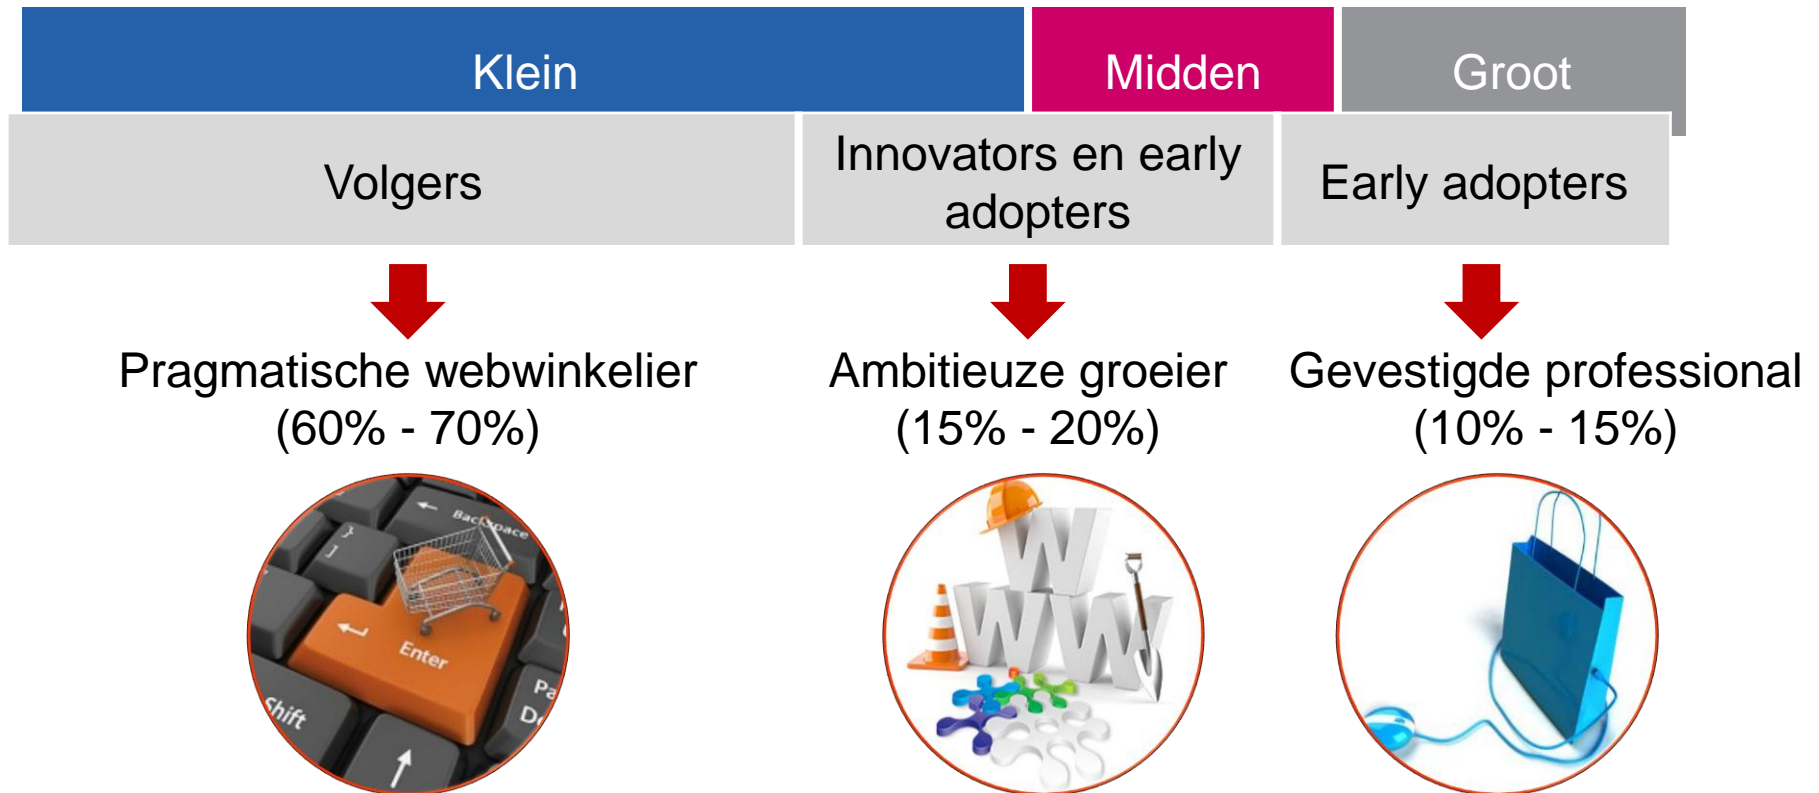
Klein

Midden

Groot

Volgers

Innovators en early adopters

Early adopters

Pragmatische webwinkelier
(60% - 70%)

Ambitieuze groeier
(15% - 20%)

Gevestigde professional
(10% - 15%)

Backspace

Enter

Shift

Pa

D

WWW